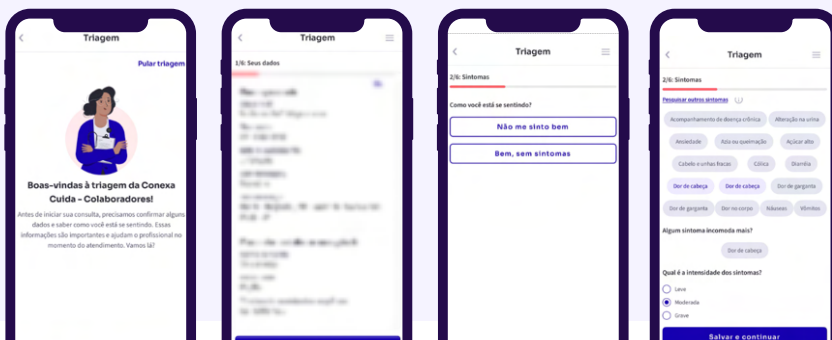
Triagem

Pular triagem

Boas-vindas à triagem da Conexa Cuida - Colaboradores!

Antes de iniciar sua consulta, precisamos confirmar alguns dados e saber como você está se sentindo. Essas informações são importantes e ajudam o profissional no momento do atendimento. Vamos lá?

Triagem

1/6: Seus dados

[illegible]

Triagem

2/6: Sintomas

Como você está se sentindo?

Não me sinto bem

Bem, sem sintomas

Triagem

2/6: Sintomas

Pesquisar outros sintomas

Acompanhamento de doença crônica

Alteração na urina

Ansiedade

Azia ou queimação

Açúcar alto

Cabelo e unhas fracas

Cólica

Diarréia

Dor de cabeça

Dor de cabeça

Dor de garganta

Dor de garganta

Dor no corpo

Náuseas

Vômitos

Algum sintoma incomoda mais?

Dor de cabeça

Qual é a intensidade dos sintomas?

Leve

Moderada

Grave

Salvar e continuar